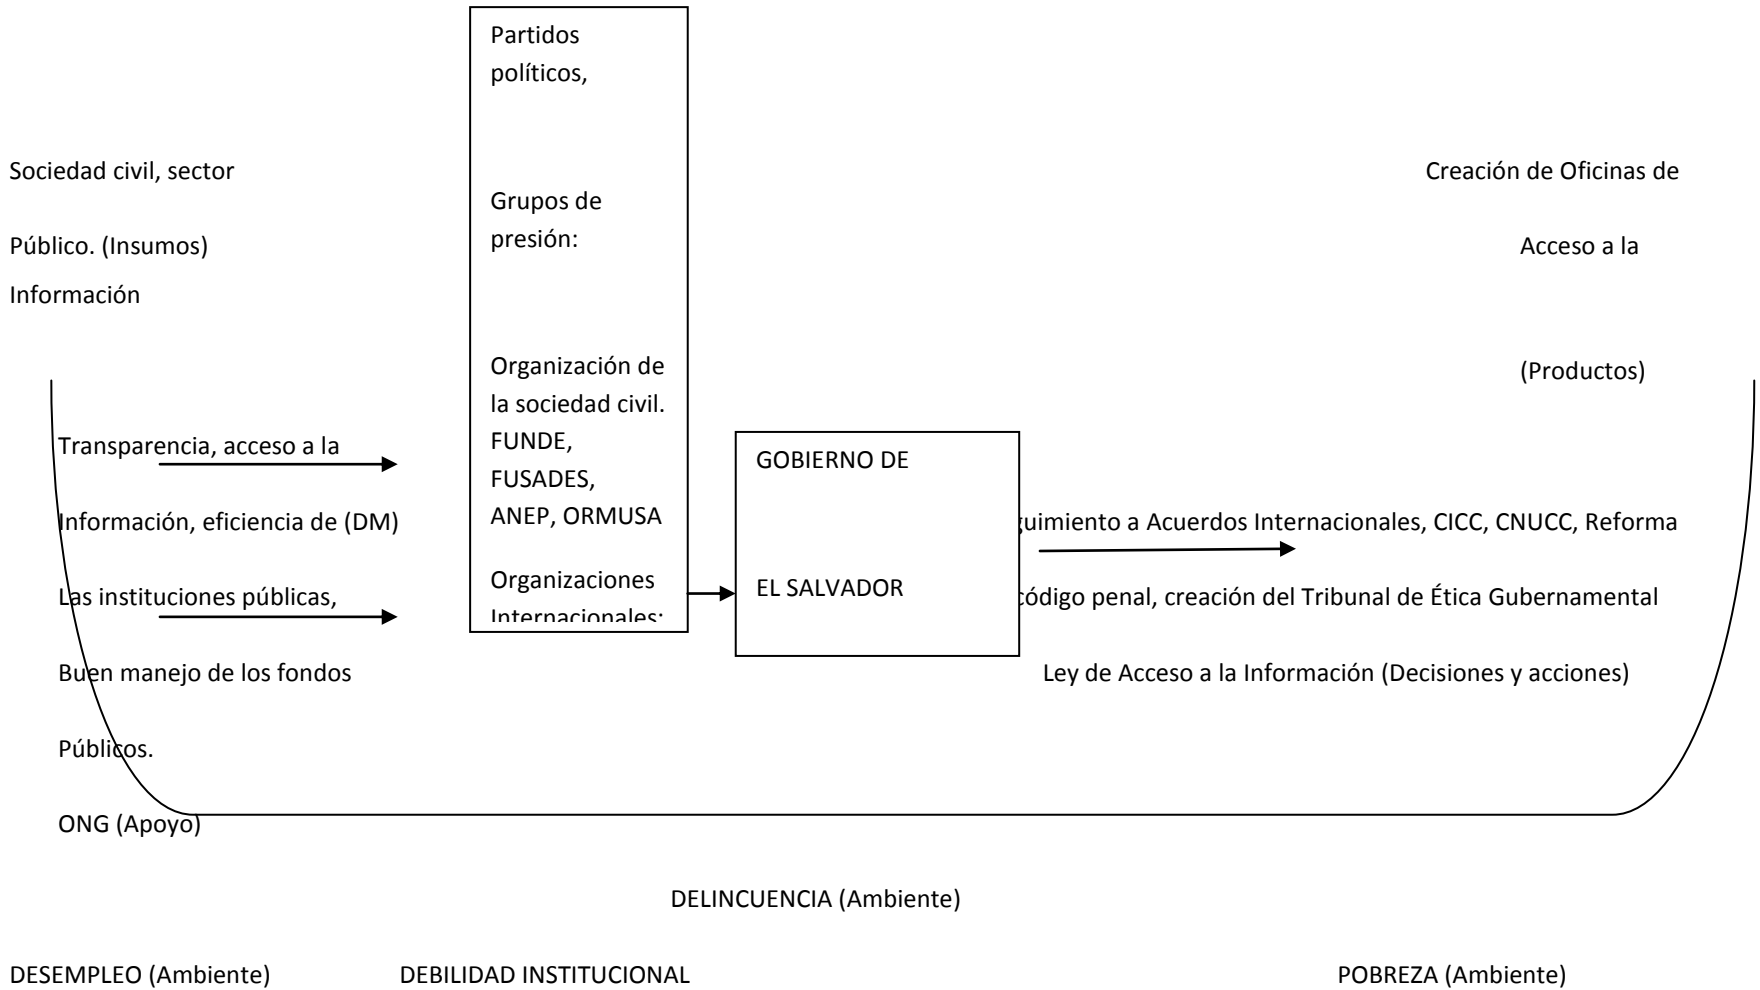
Partidos políticos,

Sociedad civil, sector

Creación de Oficinas de

Grupos de presión:

Público. (Insumos)

Acceso a la

Información

Organización de la sociedad civil. FUNDE, FUSADES, ANEP, ORMUSA

(Productos)

Organizaciones Internacionales:

Transparencia, acceso a la

Información, eficiencia de (DM)

Las instituciones públicas,

Buen manejo de los fondos

Públicos.

ONG (Apoyo)

GOBIERNO DE

EL SALVADOR

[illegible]guimiento a Acuerdos Internacionales, CICC, CNUCC, Reforma

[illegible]código penal, creación del Tribunal de Ética Gubernamental

Ley de Acceso a la Información (Decisiones y acciones)

DELINCUENCIA (Ambiente)

DESEMPLEO (Ambiente)

DEBILIDAD INSTITUCIONAL

POBREZA (Ambiente)